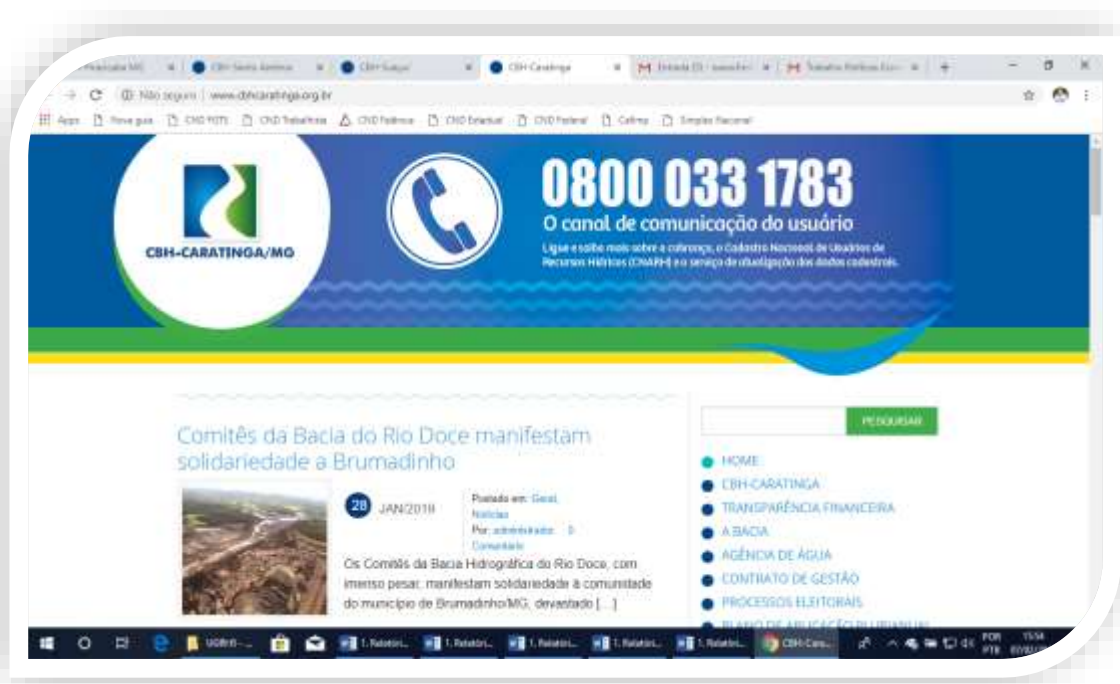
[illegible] | CBH-Santo Antônio | CBH-Suaçuí | CBH-Caratinga | Entrada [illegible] | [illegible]

Não seguro | www.cbhcaratinga.org.br

Apps | Nova guia | CND FGTS | CND Trabalhista | CND Federal | CND Estadual | CND Federal | Caixa | Simples Nacional

CBH-CARATINGA/MG

0800 033 1783

O canal de comunicação do usuário

Ligue e saiba mais sobre a cobrança, o Cadastro Nacional de Usuários de Recursos Hídricos (CNARH) e o serviço de atualização dos dados cadastrais.

PESQUISAR

Comitês da Bacia do Rio Doce manifestam solidariedade a Brumadinho

28 JAN/2019

Postado em: Geral, Notícias
Por: administrador 0 Comentário

Os Comitês da Bacia Hidrográfica do Rio Doce, com imenso pesar, manifestam solidariedade à comunidade do município de Brumadinho/MG, devastado [...]

HOME
CBH-CARATINGA
TRANSPARÊNCIA FINANCEIRA
A BACIA
AGÊNCIA DE ÁGUA
CONTRATO DE GESTÃO
PROCESSOS ELEITORAIS
PLANO DE APLICAÇÃO PLURIANUAL

UGRH-... | 1. Relatóri... | 1. Relatóri... | 1. Relatóri... | 1. Relatóri... | 1. Relatóri... | CBH-Cara... | POR PTB | 15:54